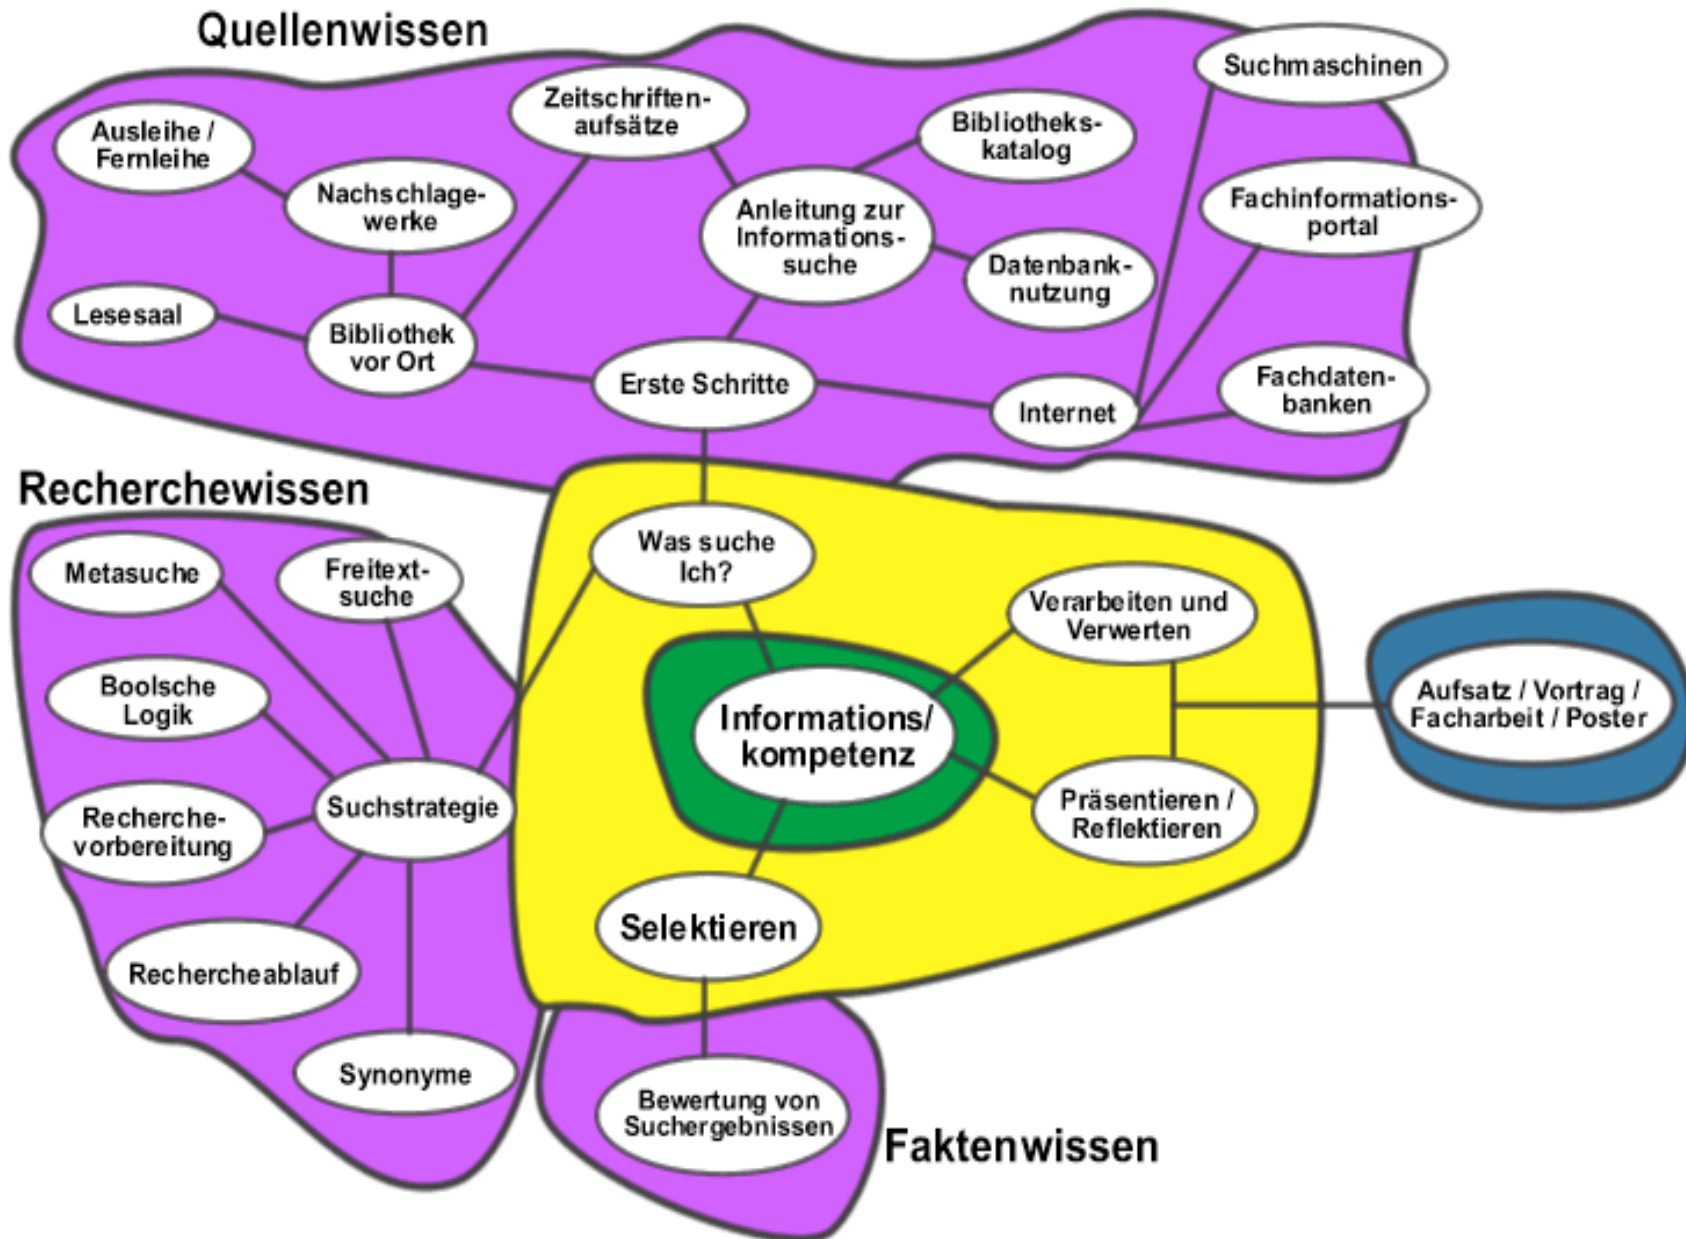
Quellenwissen

Suchmaschinen

Ausleihe / Fernleihe

Zeitschriftenaufsätze

Bibliothekskatalog

Nachschlagewerke

Anleitung zur Informationssuche

Fachinformationsportal

Datenbanknutzung

Lesesaal

Bibliothek vor Ort

Erste Schritte

Internet

Fachdatenbanken

Recherchewissen

Metasuche

Freitextsuche

Was suche Ich?

Verarbeiten und Verwerten

Boolsche Logik

Informations/ kompetenz

Aufsatz / Vortrag / Facharbeit / Poster

Suchstrategie

Recherchevorbereitung

Präsentieren / Reflektieren

Selektieren

Rechercheablauf

Synonyme

Bewertung von Suchergebnissen

Faktenwissen